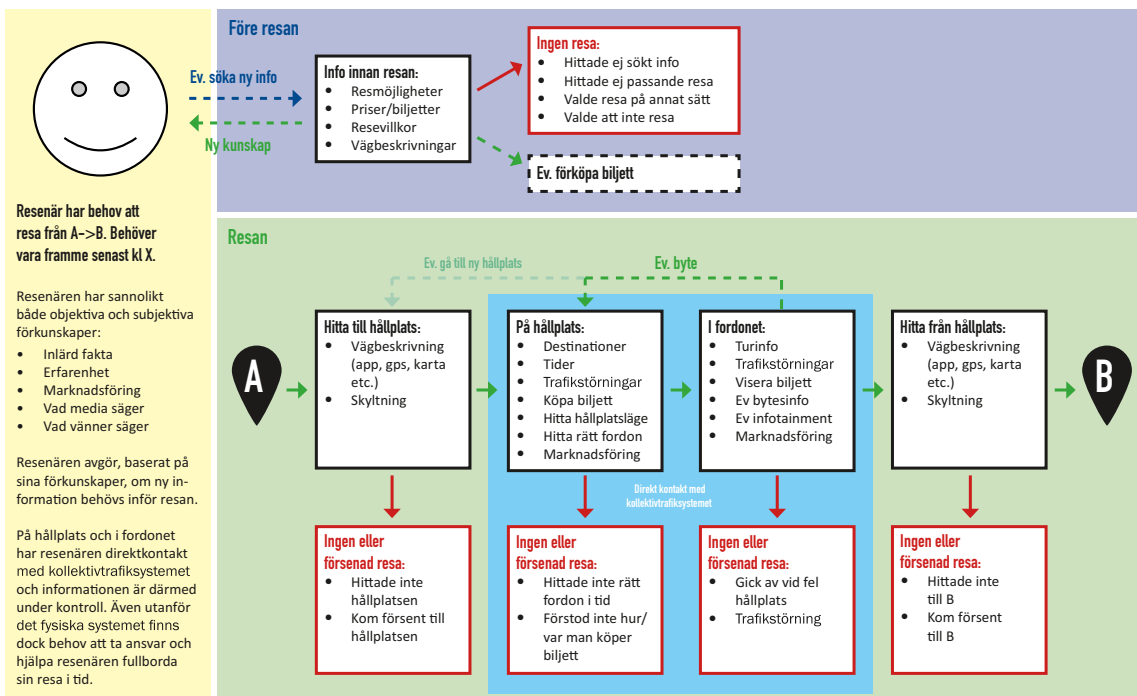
Resenär har behov att resa från A->B. Behöver vara framme senast kl X.

Resenären har sannolikt både objektiva och subjektiva förkunskaper:
- Inlärd fakta
- Erfarenhet
- Marknadsföring
- Vad media säger
- Vad vänner säger

Resenären avgör, baserat på sina förkunskaper, om ny information behövs inför resan.

På hållplats och i fordonet har resenären direktkontakt med kollektivtrafiksystemet och informationen är därmed under kontroll. Även utanför det fysiska systemet finns dock behov att ta ansvar och hjälpa resenären fullborda sin resa i tid.

Före resan

Ev. söka ny info

Ny kunskap

Info innan resan:
- Resmöjligheter
- Priser/biljetter
- Resevillkor
- Vägbeskrivningar

Ingen resa:
- Hittade ej sökt info
- Hittade ej passande resa
- Valde resa på annat sätt
- Valde att inte resa

Ev. förköpa biljett

Resan

Ev. gå till ny hållplats

Ev. byte

A

Hitta till hållplats:
- Vägbeskrivning (app, gps, karta etc.)
- Skyltning

På hållplats:
- Destinationer
- Tider
- Trafikstörningar
- Köpa biljett
- Hitta hållplatsläge
- Hitta rätt fordon
- Marknadsföring

I fordonet:
- Turinfo
- Trafikstörningar
- Visera biljett
- Ev bytesinfo
- Ev infotainment
- Marknadsföring

Hitta från hållplats:
- Vägbeskrivning (app, gps, karta etc.)
- Skyltning

B

Direkt kontakt med kollektivtrafiksystemet

Ingen eller försenad resa:
- Hittade inte hållplatsen
- Kom försent till hållplatsen

Ingen eller försenad resa:
- Hittade inte rätt fordon i tid
- Förstod inte hur/var man köper biljett

Ingen eller försenad resa:
- Gick av vid fel hållplats
- Trafikstörning

Ingen eller försenad resa:
- Hittade inte till B
- Kom försent till B